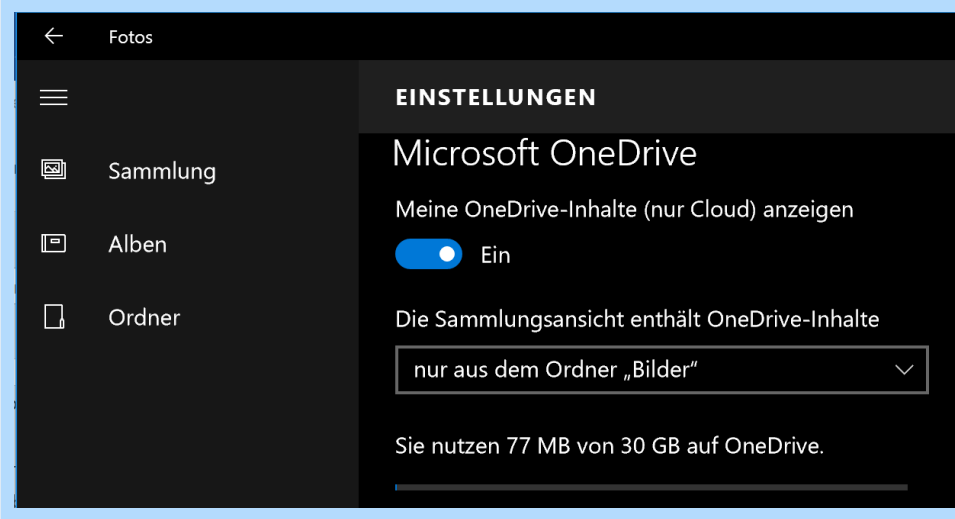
Fotos

Sammlung

Alben

Ordner

EINSTELLUNGEN

Microsoft OneDrive

Meine OneDrive-Inhalte (nur Cloud) anzeigen

Ein

Die Sammlungsansicht enthält OneDrive-Inhalte

nur aus dem Ordner „Bilder"

Sie nutzen 77 MB von 30 GB auf OneDrive.